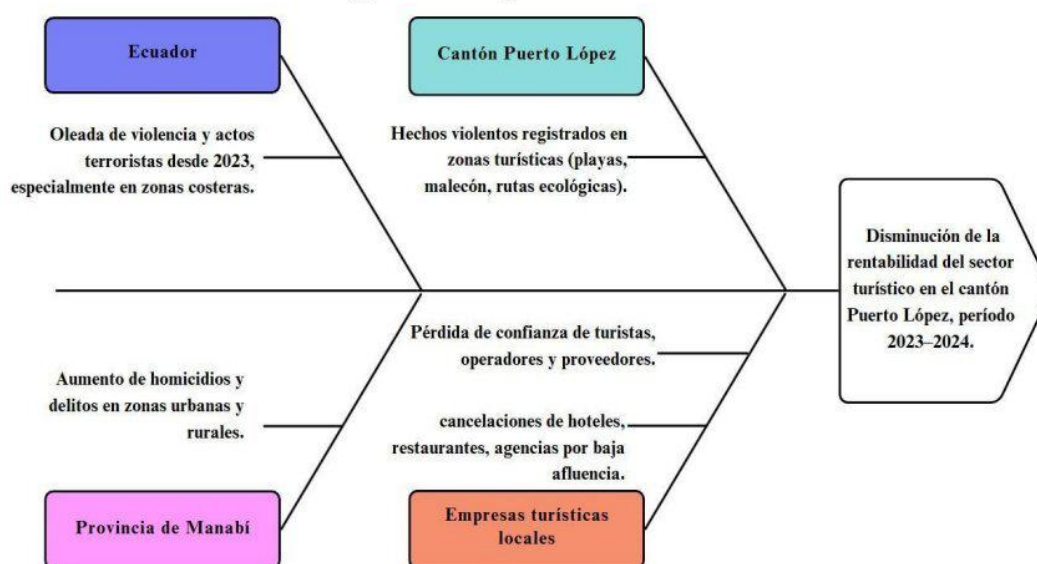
Ecuador

Oleada de violencia y actos terroristas desde 2023, especialmente en zonas costeras.

Cantón Puerto López

Hechos violentos registrados en zonas turísticas (playas, malecón, rutas ecológicas).

Disminución de la rentabilidad del sector turístico en el cantón Puerto López, período 2023–2024.

Pérdida de confianza de turistas, operadores y proveedores.

Aumento de homicidios y delitos en zonas urbanas y rurales.

cancelaciones de hoteles, restaurantes, agencias por baja afluencia.

Provincia de Manabí

Empresas turísticas locales